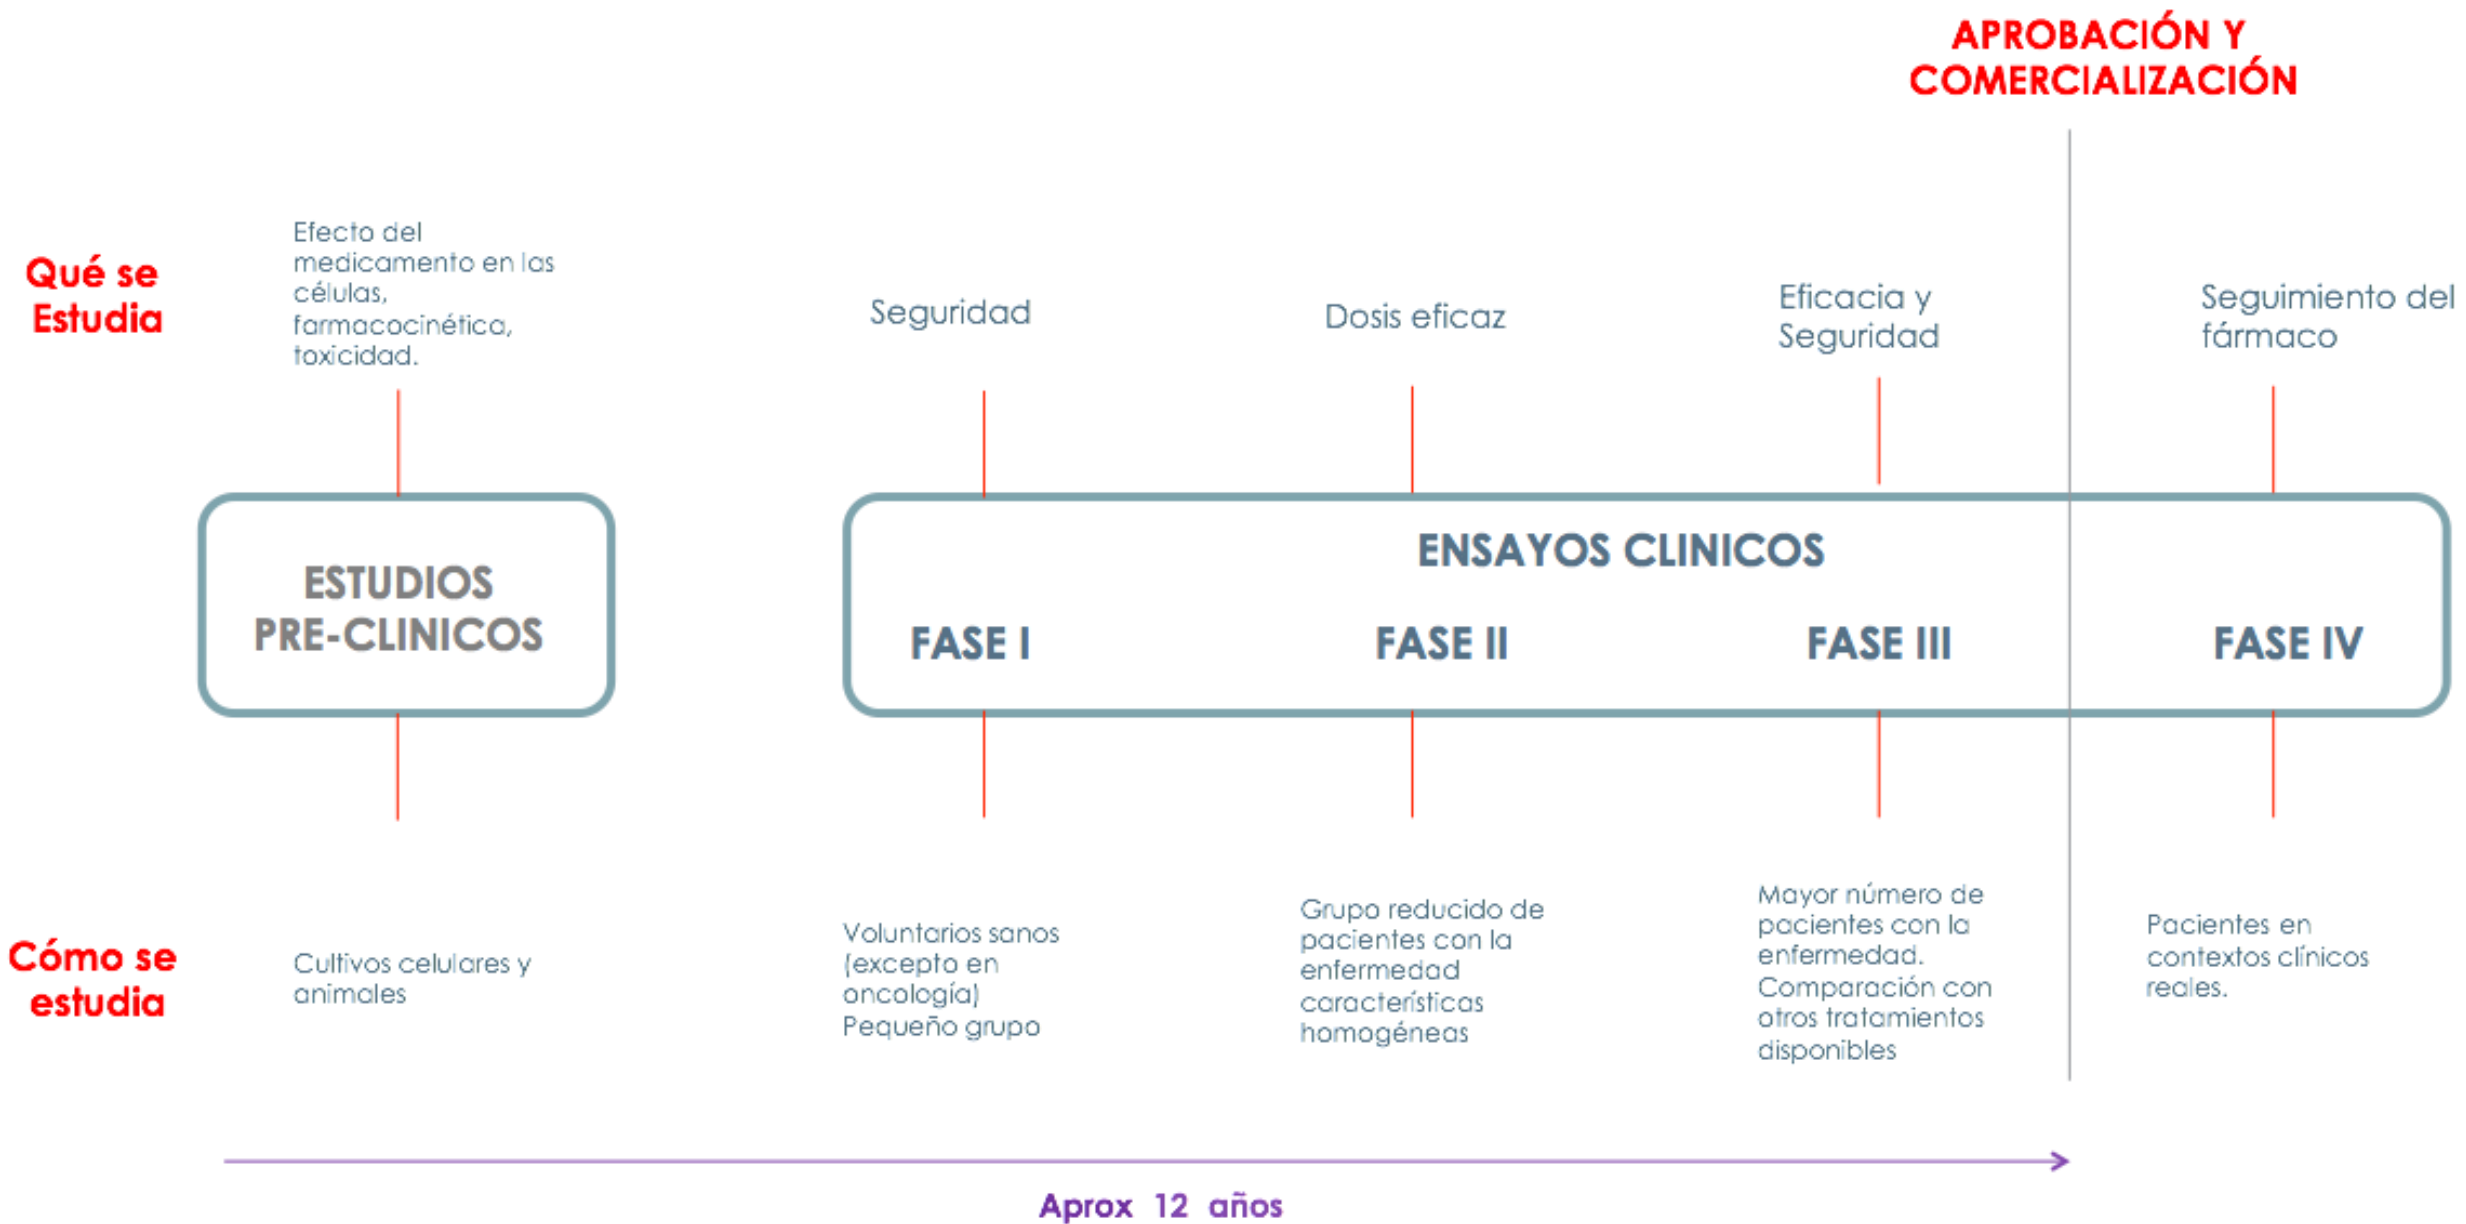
APROBACIÓN Y COMERCIALIZACIÓN

Qué se Estudia

Efecto del medicamento en las células, farmacocinética, toxicidad.

Seguridad

Dosis eficaz

Eficacia y Seguridad

Seguimiento del fármaco

ESTUDIOS PRE-CLINICOS

ENSAYOS CLINICOS

FASE I

FASE II

FASE III

FASE IV

Cómo se estudia

Cultivos celulares y animales

Voluntarios sanos (excepto en oncología) Pequeño grupo

Grupo reducido de pacientes con la enfermedad características homogéneas

Mayor número de pacientes con la enfermedad. Comparación con otros tratamientos disponibles

Pacientes en contextos clínicos reales.

Aprox 12 años